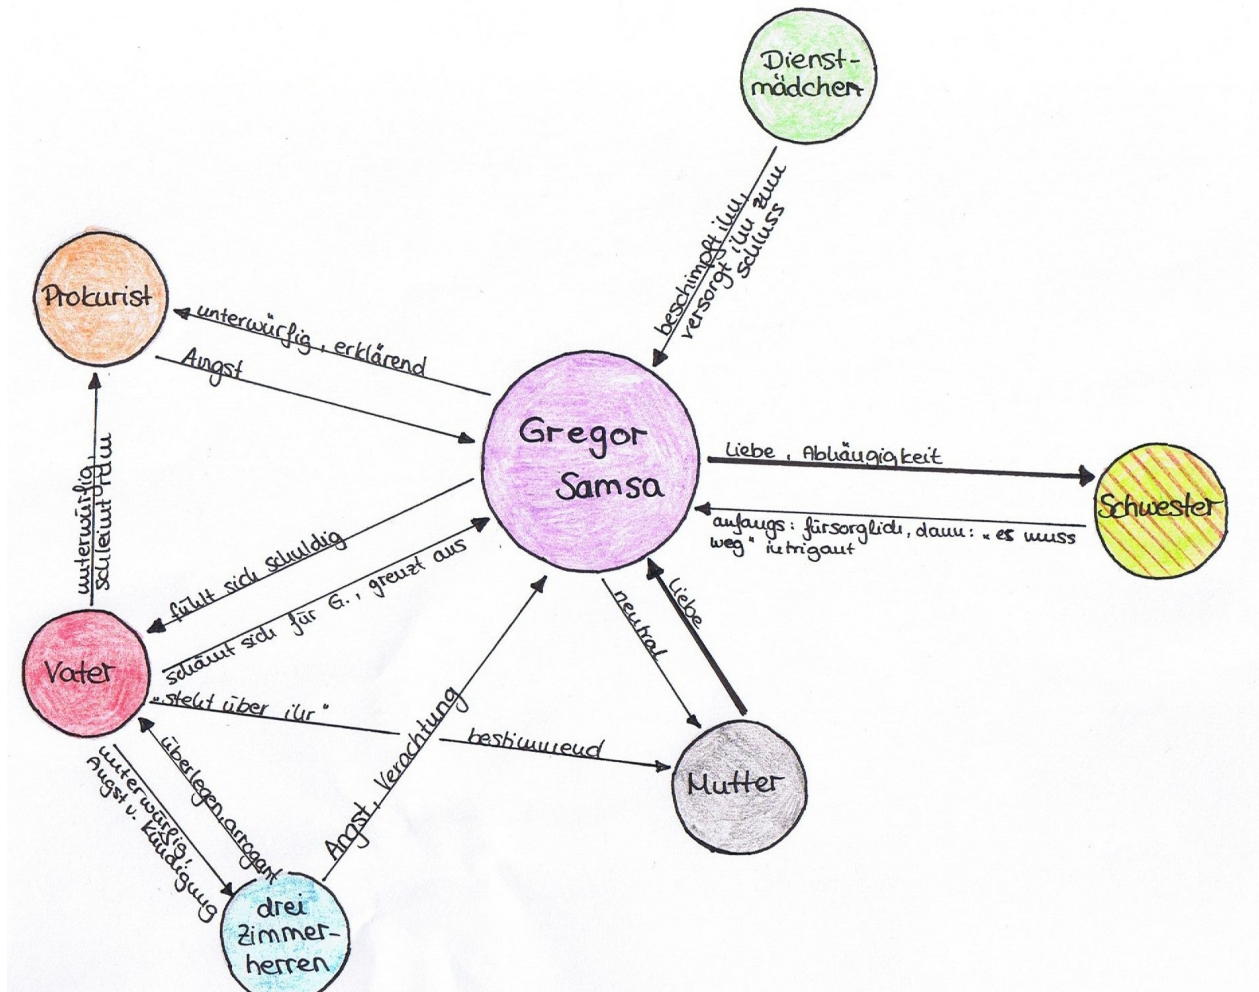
Dienstmädchen

beschimpft ihn, versorgt ihn zum Schluss

Prokurist

unterwürfig, erklärend

Angst

Gregor Samsa

Liebe, Abhängigkeit

Schwester

anfangs: fürsorglich, dann: „es muss weg" intrigant

unterwürfig, schleimt sich

fühlt sich schuldig

schämt sich für G., graust aus

Vater

„steht über ihr"

bestimmend

neutral

Liebe

Mutter

unterwürfig; Angst v. Kündigung

überlegen, arrogant

Angst, Verachtung

drei Zimmerherren